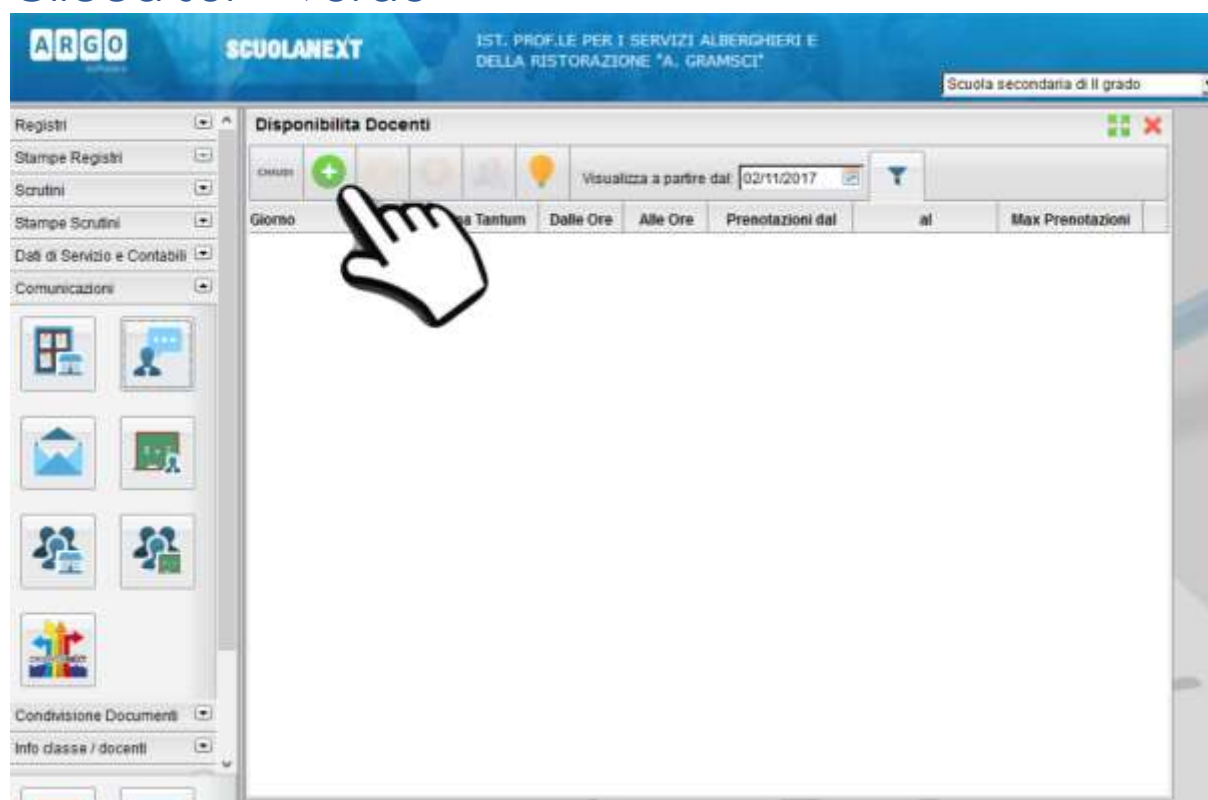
ARGO

SCUOLANEXT

IST. PROF.LE PER I SERVIZI ALBERGHIERI E DELLA RISTORAZIONE "A. GRAMSCI"

Scuola secondaria di II grado

Registri
Stampe Registri
Scrutini
Stampe Scrutini
Dati di Servizio e Contabili
Comunicazioni

Condivisione Documenti
Info classe / docenti

Disponibilita Docenti

Chiudi

Visualizza a partire dal: 02/11/2017

| Giorno | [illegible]a Tantum | Dalle Ore | Alle Ore | Prenotazioni dal | al | Max Prenotazioni |
|---|---|---|---|---|---|---|